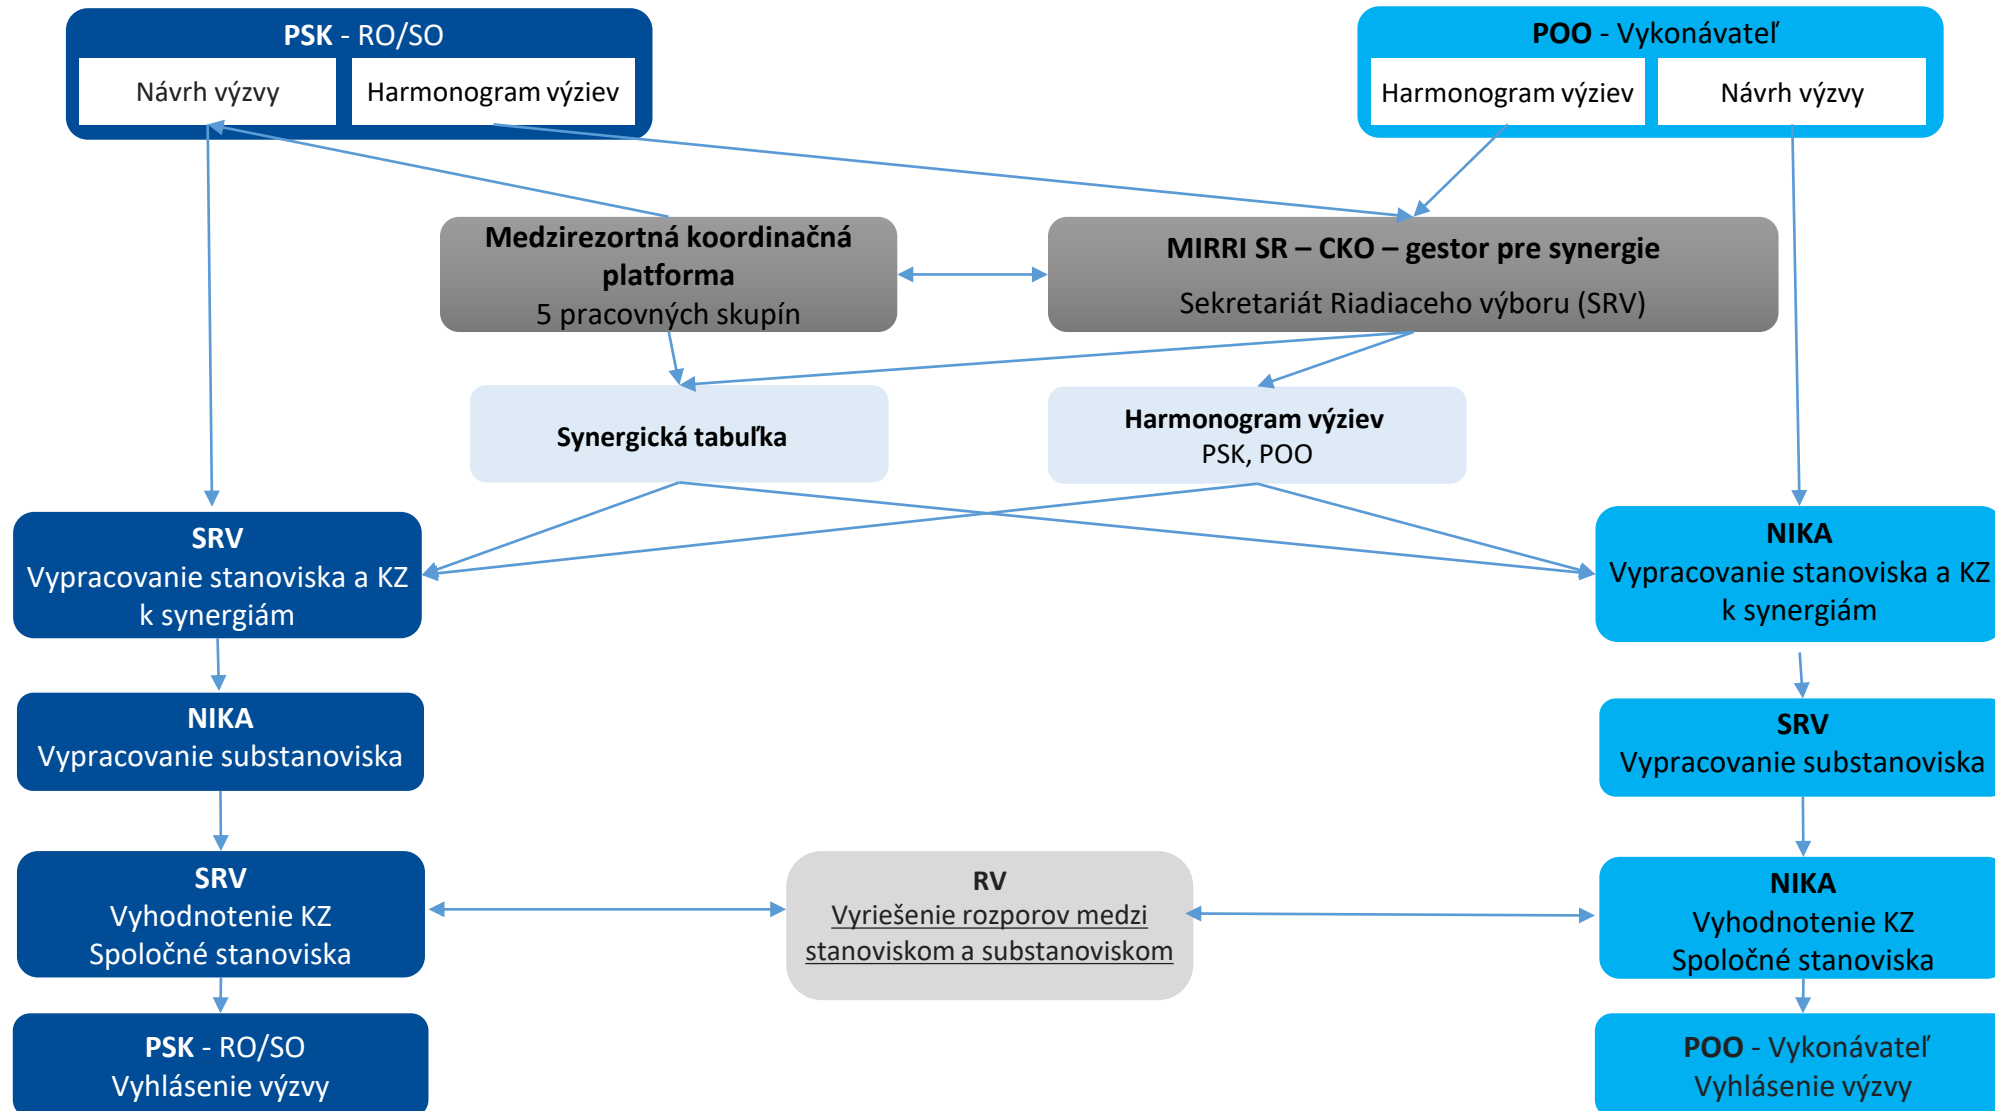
**PSK** - RO/SO

Návrh výzvy

Harmonogram výziev

**POO** - Vykonávateľ

Harmonogram výziev

Návrh výzvy

**Medzirezortná koordinačná platforma**
5 pracovných skupín

**MIRRI SR – CKO – gestor pre synergie**
Sekretariát Riadiaceho výboru (SRV)

**Synergická tabuľka**

**Harmonogram výziev**
PSK, POO

**SRV**
Vypracovanie stanoviska a KZ k synergiám

**NIKA**
Vypracovanie stanoviska a KZ k synergiám

**NIKA**
Vypracovanie substanoviska

**SRV**
Vypracovanie substanoviska

**SRV**
Vyhodnotenie KZ
Spoločné stanoviska

**RV**
Vyriešenie rozporov medzi stanoviskom a substanoviskom

**NIKA**
Vyhodnotenie KZ
Spoločné stanoviska

**PSK** - RO/SO
Vyhlásenie výzvy

**POO** - Vykonávateľ
Vyhlásenie výzvy